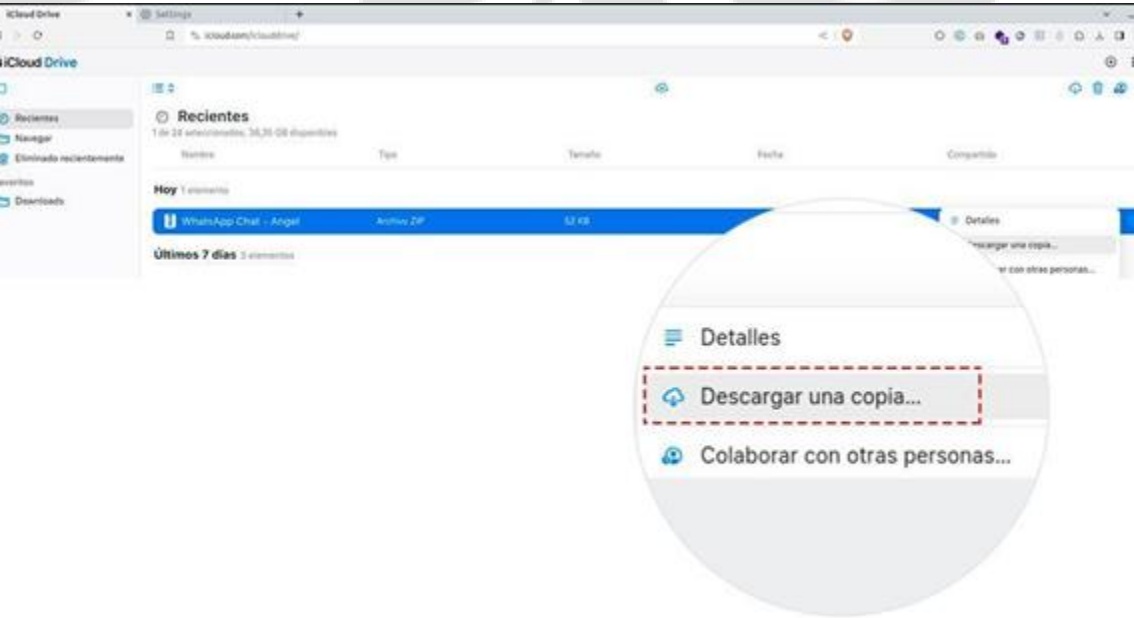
iCloud Drive
Settings
icloud.com/iclouddrive/
iCloud Drive
Recientes
Navegar
Eliminado recientemente
Favoritos
Downloads
Recientes
1 de 24 seleccionados, 38,35 GB disponibles
Nombre
Tipo
Tamaño
Fecha
Compartido
Hoy 1 elemento
WhatsApp Chat - Angel
Archivo ZIP
52 KB
Últimos 7 días 3 elementos
Detalles
Descargar una copia...
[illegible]r con otras personas...
Detalles
Descargar una copia...
Colaborar con otras personas...